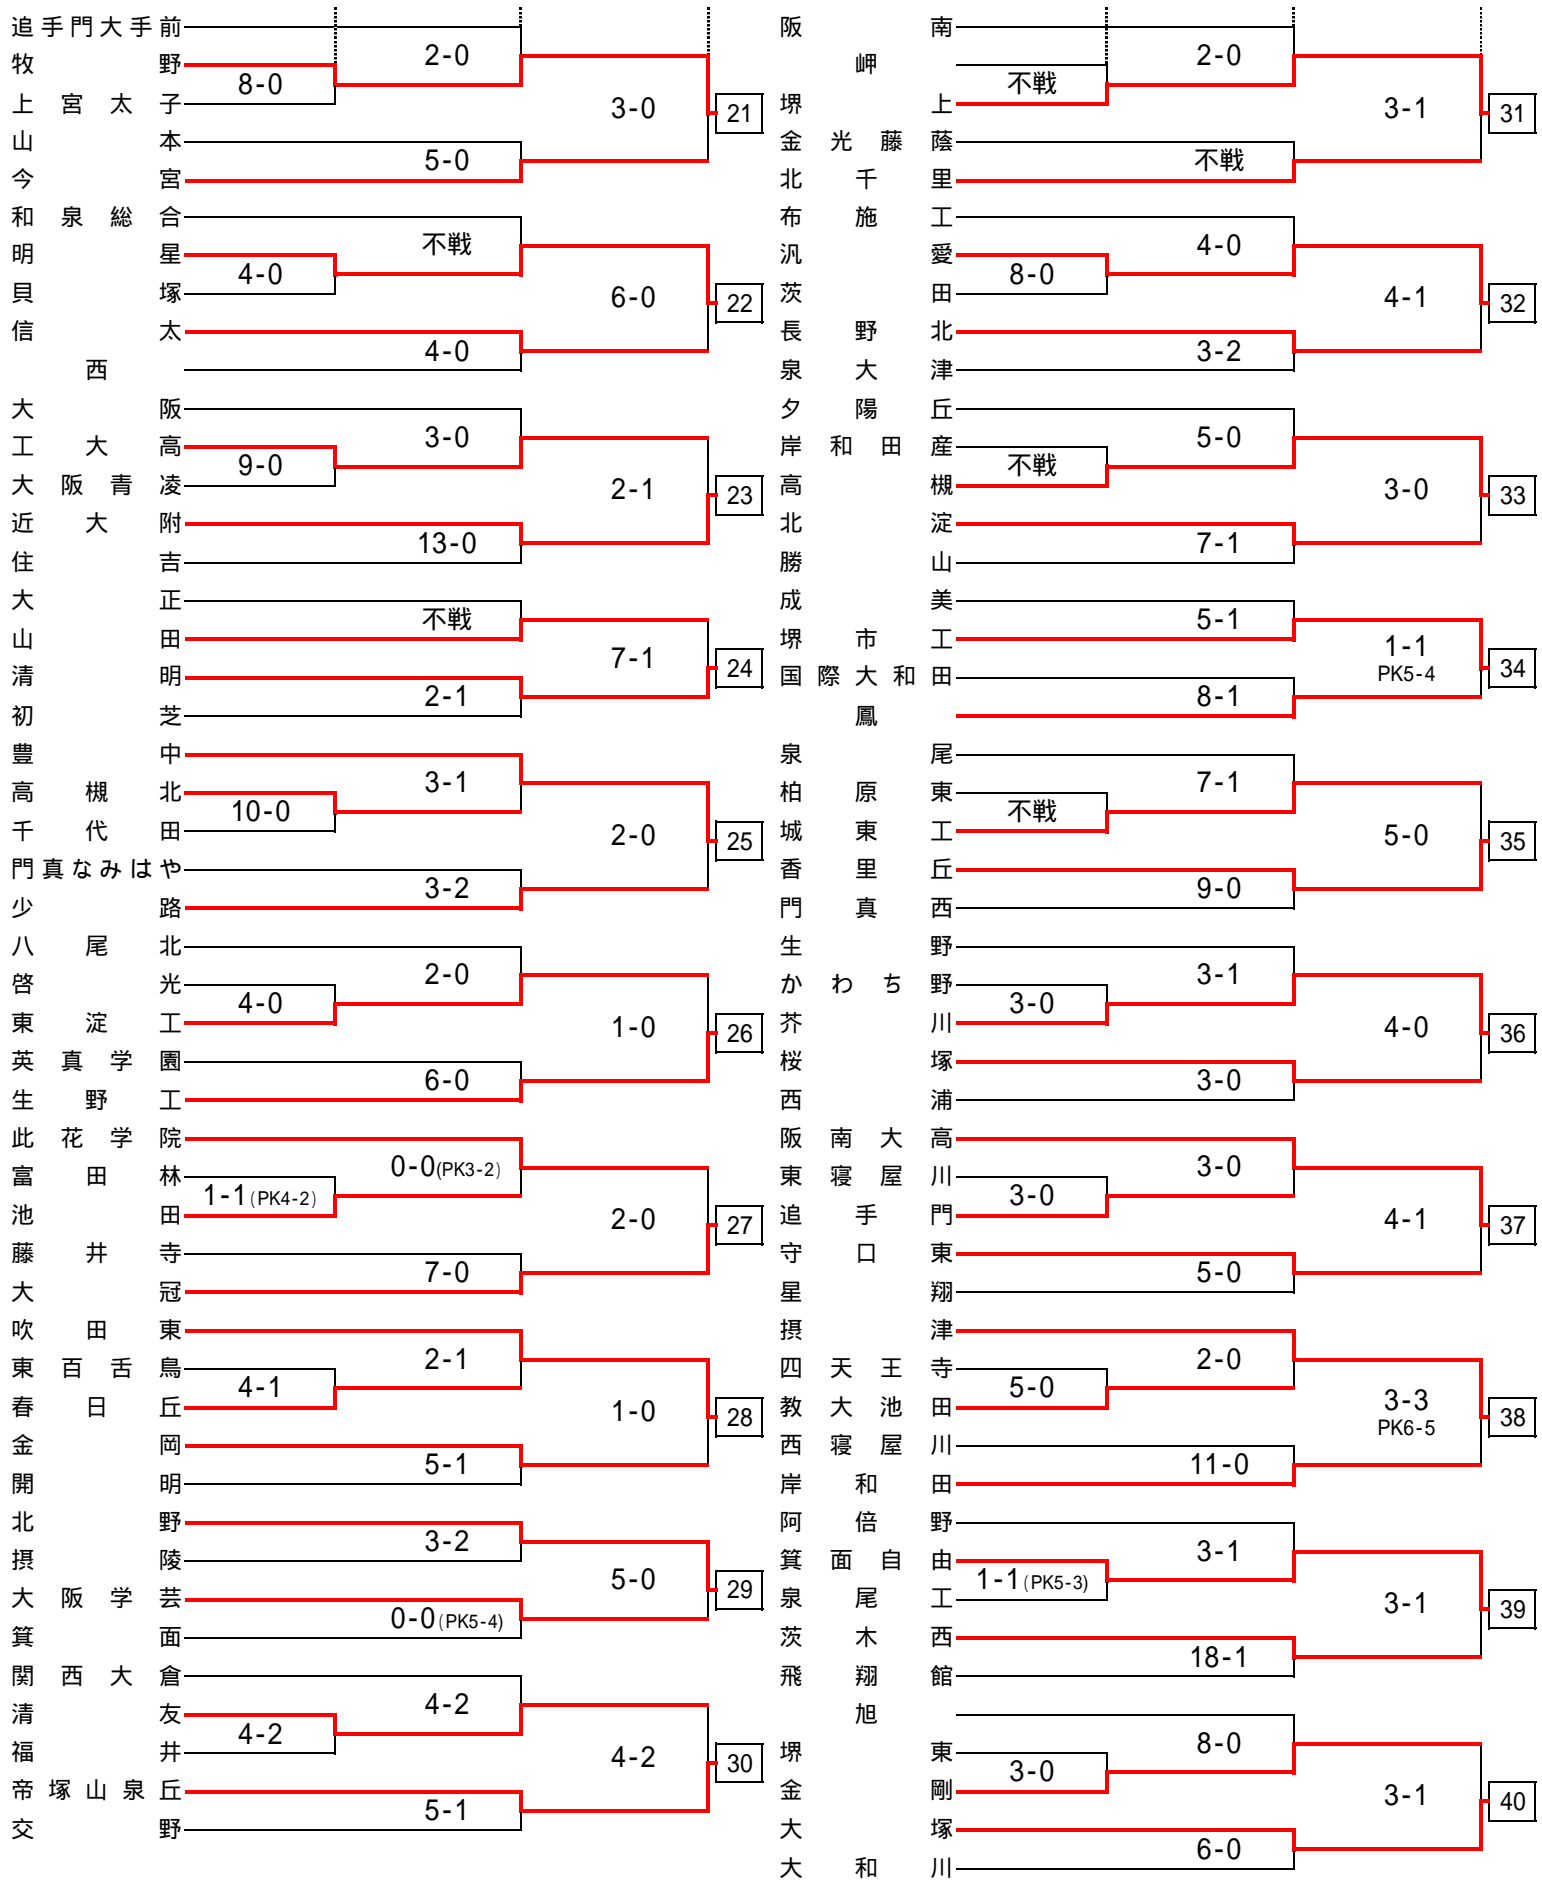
追手門大手前
牧野
上宮太子
山本
今宮
和泉総合
明星
貝塚
信太
西
大阪
工大高
大阪青凌
近大附
住吉
大正
山田
清明
初芝
豊中
高槻北
千代田
門真なみはや
少路
八尾北
啓光
東淀工
英真学園
生野工
此花学院
富田林
池田
藤井寺
大冠
吹田東
東百舌鳥
春日丘
金岡
開明
北野
摂陵
大阪学芸
箕面
関西大倉
清友
福井
帝塚山泉丘
交野

2-0
8-0
3-0
5-0
21
不戦
4-0
6-0
4-0
22
3-0
9-0
2-1
13-0
23
不戦
7-1
2-1
24
3-1
10-0
2-0
3-2
25
2-0
4-0
1-0
6-0
26
0-0(PK3-2)
1-1(PK4-2)
2-0
7-0
27
2-1
4-1
1-0
5-1
28
3-2
5-0
0-0(PK5-4)
29
4-2
4-2
4-2
5-1
30

阪南
岬
堺上
金光藤蔭
北千里
布施工
汎愛
茨田
長野北
泉大津
夕陽丘
岸和田産
高槻
北淀
勝山
成美
堺市工
国際大和田
鳳
泉尾
柏原東
城東工
香里丘
門真西
生野
かわち野
芥川
桜塚
西浦
阪南大高
東寝屋川
追手門
守口東
星翔
摂津
四天王寺
教大池田
西寝屋川
岸和田
阿倍野
箕面自由
泉尾工
茨木西
飛翔館
旭
堺東
金剛
大塚
大和川

2-0
不戦
3-1
不戦
31
4-0
8-0
4-1
3-2
32
5-0
不戦
3-0
7-1
33
5-1
1-1
PK5-4
8-1
34
7-1
不戦
5-0
9-0
35
3-1
3-0
4-0
3-0
36
3-0
3-0
4-1
5-0
37
2-0
5-0
3-3
PK6-5
11-0
38
3-1
1-1(PK5-3)
3-1
18-1
39
8-0
3-0
3-1
6-0
40